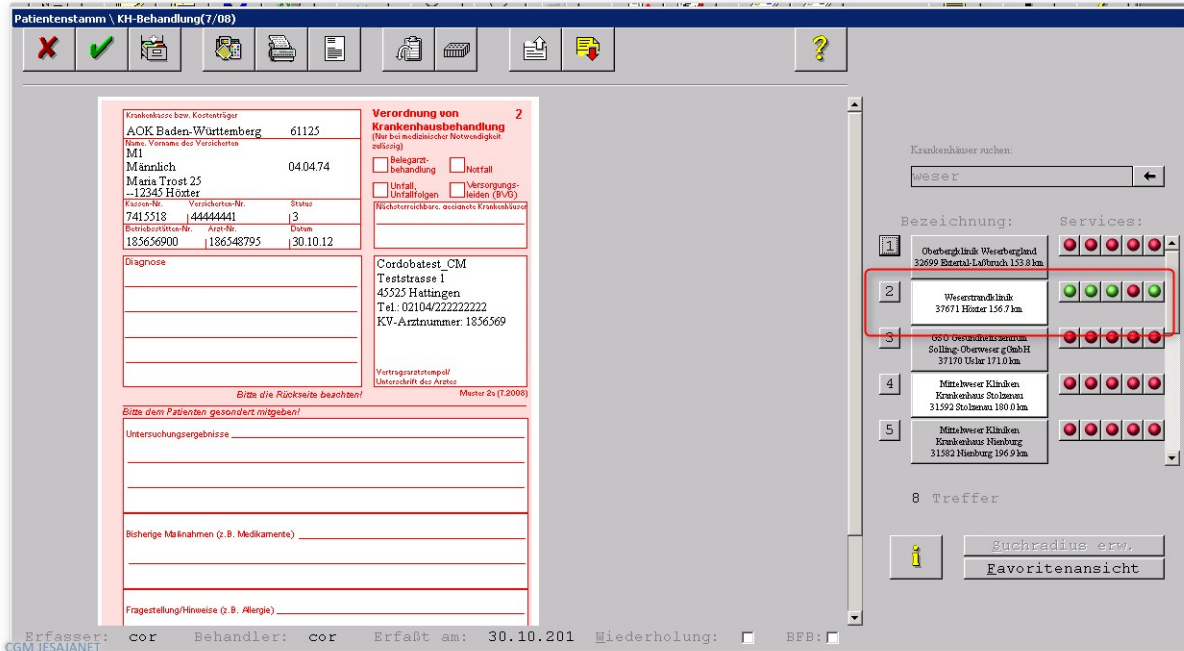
Patientenstamm \ KH-Behandlung(7/08)

Krankenkasse bzw. Kostenträger
AOK Baden-Württemberg 61125
Name, Vorname des Versicherten
M1
Männlich 04.04.74
Maria Trost 25
--12345 Höxter
Kassen-Nr. 7415518
Versicherten-Nr. 44444441
Status 3
Betriebsstätten-Nr. 186556900
Arzt-Nr. 186548795
Datum 30.10.12

Verordnung von Krankenhausbehandlung 2
(Nur bei medizinischer Notwendigkeit zulässig)
Belegarzt-behandlung
Notfall
Unfall, Unfallfolgen
Versorgungs-leiden (BVG)
Nächsterreichbare, geeignete Krankenhäuser

Diagnose

Cordobatest_CM
Teststrasse 1
45525 Hattingen
Tel.: 02104/222222222
KV-Arztnummer: 1856569

Vertragsarztstempel/ Unterschrift des Arztes
Bitte die Rückseite beachten!
Muster 2a (7.2008)
Bitte dem Patienten gesondert mitgeben!
Untersuchungsergebnisse
Bisherige Maßnahmen (z.B. Medikamente)
Fragestellung/Hinweise (z.B. Allergie)

Krankenhäuser suchen:
weser
Bezeichnung:
Services:
1 Oberbergklinik Weserbergland 32699 Extertal-Laßbruch 153.8 km
2 Weserstrandklinik 37671 Höxter 156.7 km
3 GSO Gesundheitszentrum Solling-Oberweser gGmbH 37170 Uslar 171.0 km
4 Mittelweser Kliniken Krankenhaus Stolzenau 31592 Stolzenau 180.0 km
5 Mittelweser Kliniken Krankenhaus Nienburg 31582 Nienburg 196.9 km
8 Treffer
Suchradius erw.
Favoritenansicht

Erfasser: cor Behandler: cor Erfaßt am: 30.10.201 Wiederholung: BFB:
CGM JESAJANET